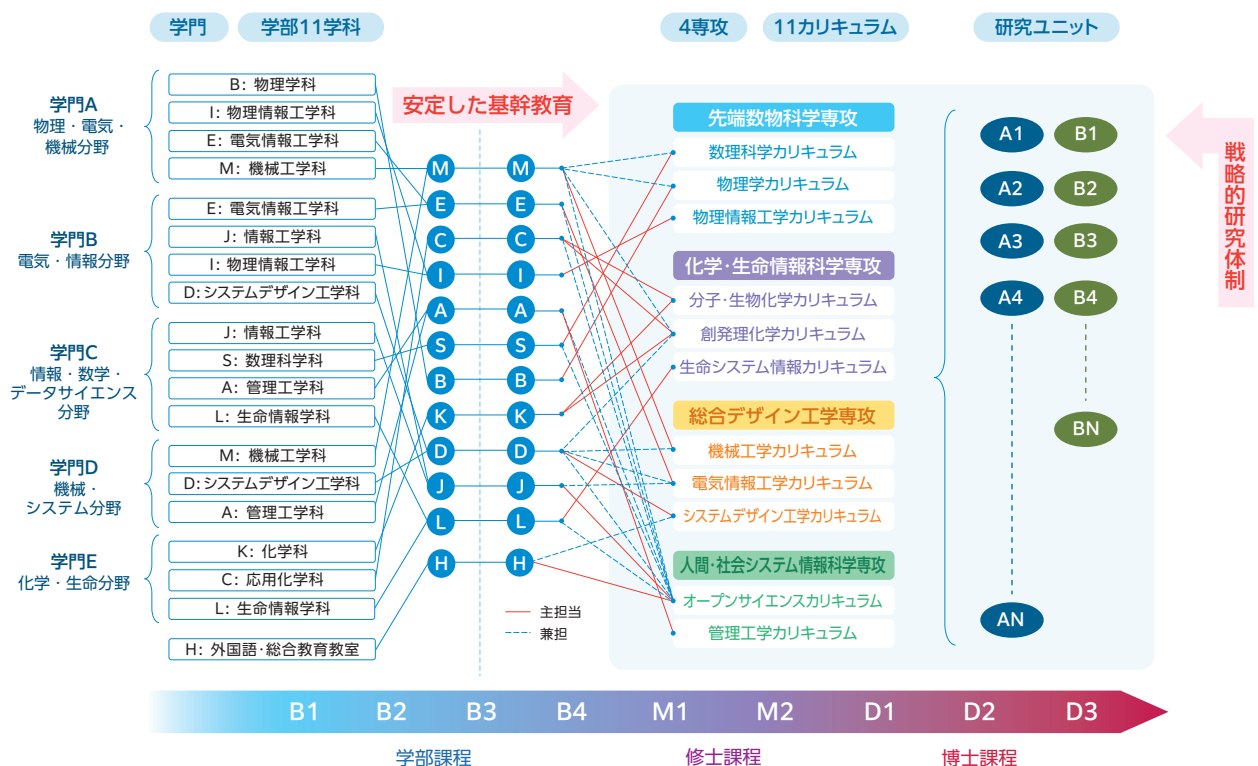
学門　学部11学科　4専攻　11カリキュラム　研究ユニット

学門A
物理・電気・機械分野
B: 物理学科
I: 物理情報工学科
E: 電気情報工学科
M: 機械工学科

学門B
電気・情報分野
E: 電気情報工学科
J: 情報工学科
I: 物理情報工学科
D: システムデザイン工学科

学門C
情報・数学・データサイエンス分野
J: 情報工学科
S: 数理科学科
A: 管理工学科
L: 生命情報学科

学門D
機械・システム分野
M: 機械工学科
D: システムデザイン工学科
A: 管理工学科

学門E
化学・生命分野
K: 化学科
C: 応用化学科
L: 生命情報学科

H: 外国語・総合教育教室

安定した基幹教育

M M
E E
C C
I I
A A
S S
B B
K K
D D
J J
L L
H H

主担当
兼担

先端数物科学専攻
数理科学カリキュラム
物理学カリキュラム
物理情報工学カリキュラム

化学・生命情報科学専攻
分子・生物化学カリキュラム
創発理化学カリキュラム
生命システム情報カリキュラム

総合デザイン工学専攻
機械工学カリキュラム
電気情報工学カリキュラム
システムデザイン工学カリキュラム

人間・社会システム情報科学専攻
オープンサイエンスカリキュラム
管理工学カリキュラム

A1 B1
A2 B2
A3 B3
A4 B4
BN
AN

戦略的研究体制

B1 B2 B3 B4 M1 M2 D1 D2 D3
学部課程　修士課程　博士課程